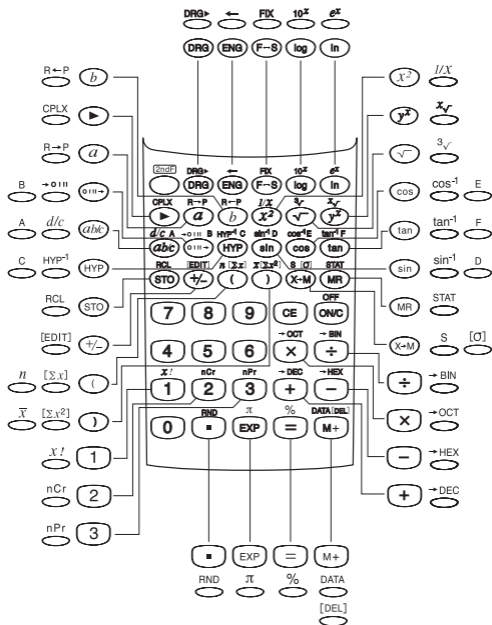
DRG▸ ← FIX $10^x$ $e^x$

DRG ENG F↔S log ln

R←P $b$
CPLX ►
R→P $a$
B →○′″ ○′″→
A $d/c$ $a b/c$
C HYP$^{-1}$ HYP
RCL STO
[EDIT] +/−
$n$ [Σ$x$] (
$\overline{x}$ [Σ$x^2$] )
$x!$ 1
nCr 2
nPr 3

$X^2$ $1/X$
$y^x$ $\sqrt[x]{\ }$
$\sqrt{\ }$ $\sqrt[3]{\ }$
cos cos$^{-1}$ E
tan tan$^{-1}$ F
sin sin$^{-1}$ D
MR STAT
X↔M S [σ]
÷ →BIN
× →OCT
− →HEX
+ →DEC

2ndF
DRG▸ ← FIX $10^x$ $e^x$
DRG ENG F↔S log ln
CPLX R→P R←P $1/X$ $\sqrt[3]{\ }$ $\sqrt[x]{\ }$
► $a$ $b$ $x^2$ $\sqrt{\ }$ $y^x$
$d/c$ A →○′″ B HYP$^{-1}$ C sin$^{-1}$ D cos$^{-1}$ E tan$^{-1}$ F
$a b/c$ ○′″→ HYP sin cos tan
RCL [EDIT] $n$ [Σ$x$] $\overline{x}$ [Σ$x^2$] S [σ] STAT
STO +/− ( ) X↔M MR
OFF
7 8 9 CE ON/C
→OCT →BIN
4 5 6 × ÷
$x!$ nCr nPr →DEC →HEX
1 2 3 + −
RND π % DATA [DEL]
0 • EXP = M+

• EXP = M+
RND π % DATA
[DEL]